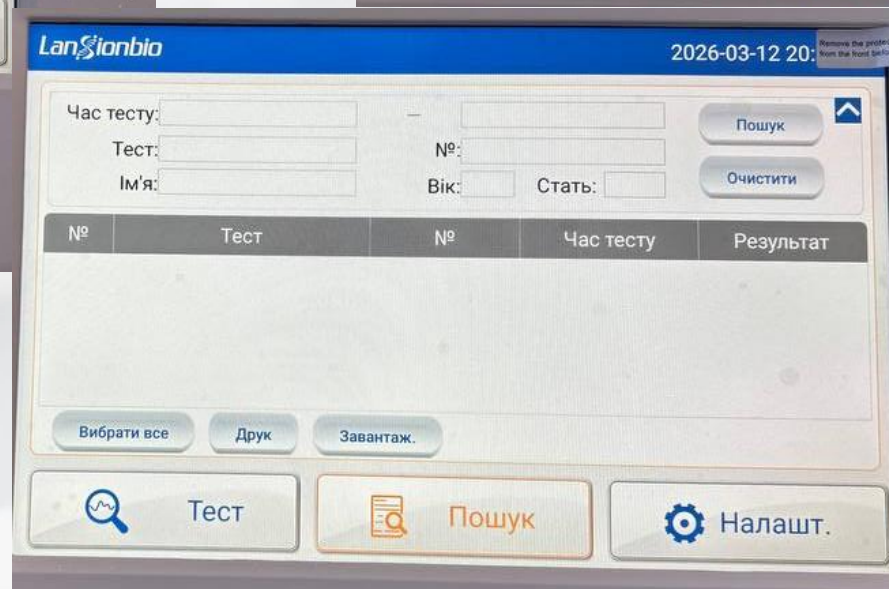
LanSionbio

2026-03-12 20:

Remove the prote from the front befo

Час тесту: —

Пошук

Тест: №:

Очистити

Ім'я: Вік: Стать:

| № | Тест | № | Час тесту | Результат |
|---|---|---|---|---|

Вибрати все

Друк

Завантаж.

Тест

Пошук

Налашт.